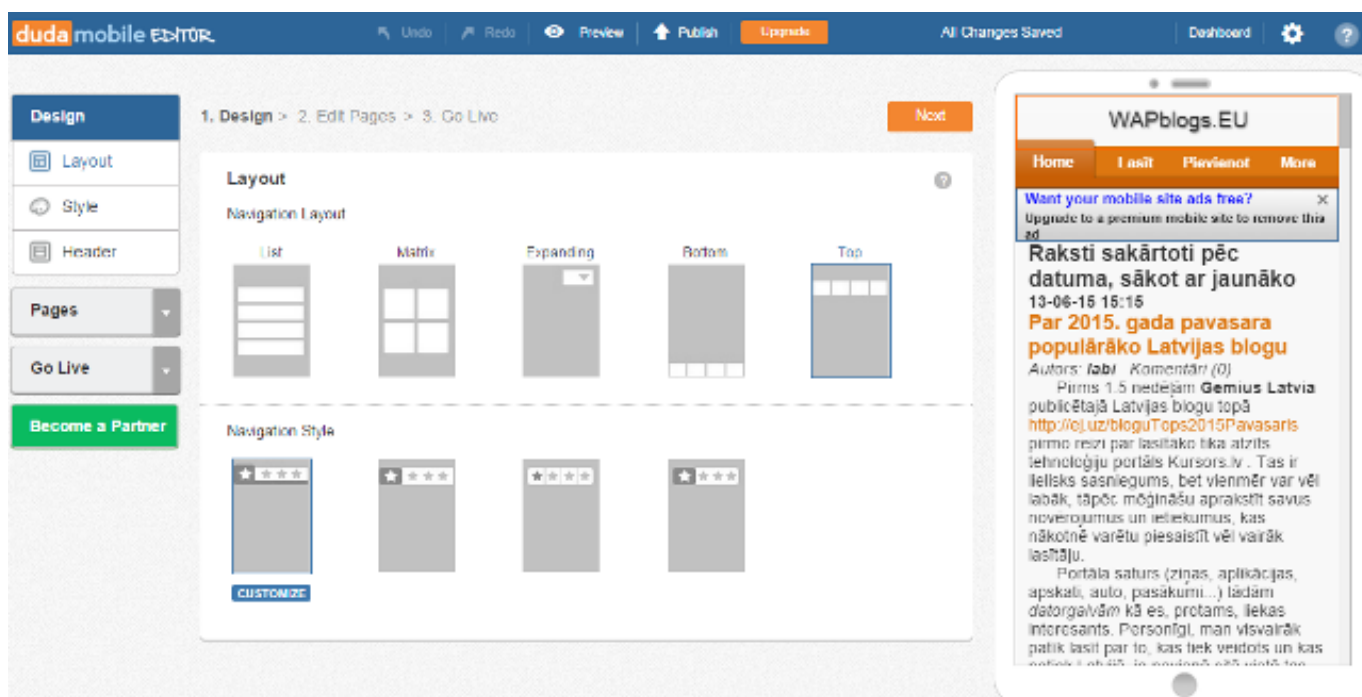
duda mobile EDITOR

Undo Redo Preview Publish Upgrade All Changes Saved Dashboard ?

Design
Layout
Style
Header
Pages
Go Live
Become a Partner

1. Design > 2. Edit Pages > 3. Go Live

Next

Layout
Navigation Layout
List Matrix Expanding Bottom Top

Navigation Style

CUSTOMIZE

WAPblogs.EU
Home Lasīt Pievienot More
Want your mobile site ads free?
Upgrade to a premium mobile site to remove this ad

Raksti sakārtoti pēc datuma, sākot ar jaunāko
13-06-15 15:15
Par 2015. gada pavasara populārāko Latvijas blogu
Autors: labi Komentāri (0)
Pirms 1.5 nedēļām Gemius Latvia publicētajā Latvijas blogu topā http://ej.uz/bloguTops2015Pavasaris pirmo reizi par lasītāko tika atzīts tehnoloģiju portāls Kursors.lv . Tas ir liels sasniegums, bet vienmēr var vēl labāk, tāpēc mēģināšu aprakstīt savus novērojumus un ieteikumus, kas nākotnē varētu piesaistīt vēl vairāk lasītāju.
Portāla saturs (ziņas, aplikācijas, apskati, auto, pasākumi...) tādām datorgalvām kā es, protams, liekas interesants. Personīgi, man visvairāk patīk lasīt par to, kas tiek veidots un kas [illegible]